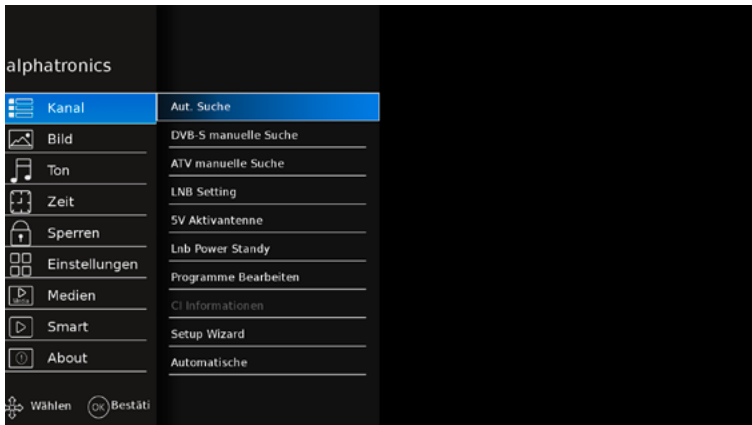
alphatronics

Kanal
Bild
Ton
Zeit
Sperren
Einstellungen
Medien
Smart
About

Wählen OK Bestäti

Aut. Suche
DVB-S manuelle Suche
ATV manuelle Suche
LNB Setting
5V Aktivantenne
Lnb Power Standy
Programme Bearbeiten
CI Informationen
Setup Wizard
Automatische